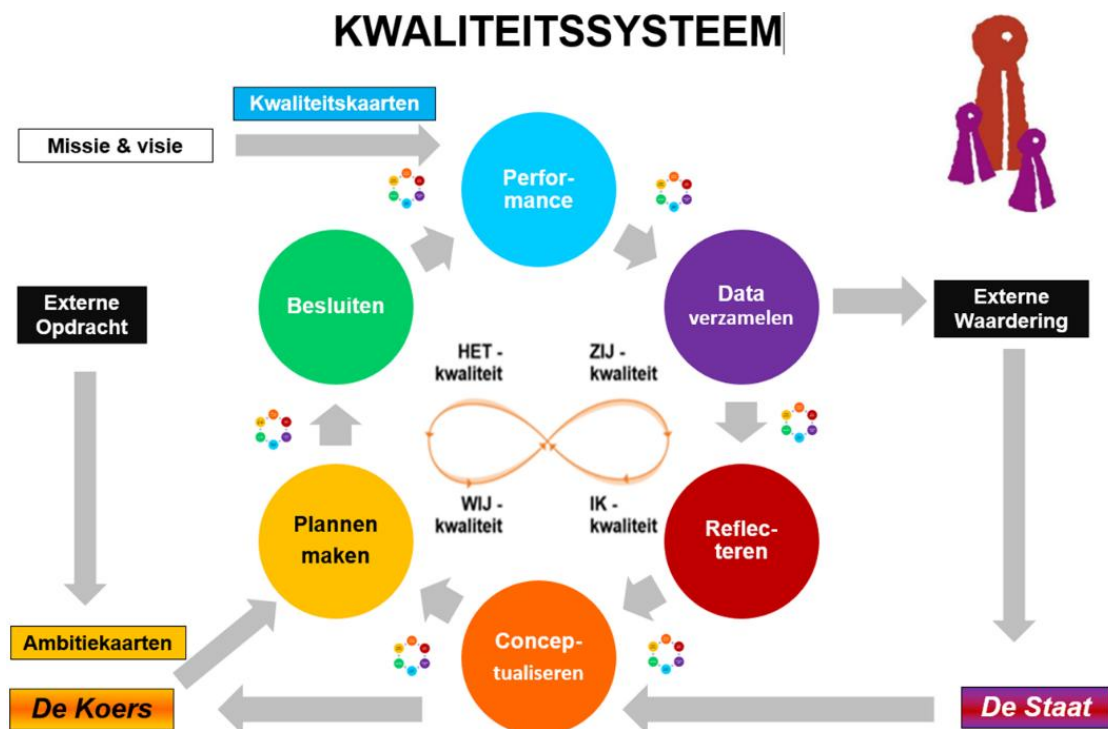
KWALITEITSSYSTEEM

Kwaliteitskaarten

Missie & visie

Performance

Besluiten

Data verzamelen

Externe Opdracht

Externe Waardering

HET - kwaliteit

ZIJ - kwaliteit

WIJ - kwaliteit

IK - kwaliteit

Plannen maken

Reflecteren

Conceptualiseren

Ambitiekaarten

De Koers

De Staat